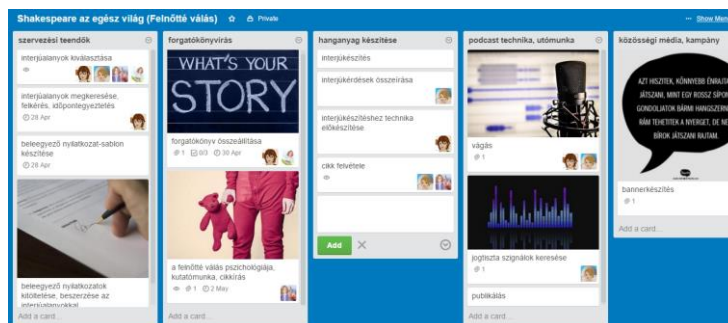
Shakespeare az egész világ (Felnőtté válás) ☆ Private

Show Men

szervezési teendők

interjúalanyok kiválasztása

interjúalanyok megkeresése, felkérés, időponlegyeztetés

28 Apr

beleegyező nyilatkozat-sablon készítése

28 Apr

beleegyező nyilatkozatok kitöltetése, beszerzése az interjúalanyokkal

Add a card...

forgatókönyvírás

WHAT'S YOUR STORY

forgatókönyv összeállítása

1 0/3 30 Apr

a felnőtté válás pszichológiája, kutatómunka, cikkírás

1 2 May

Add a card...

hanganyag készítése

interjúkészítés

interjúkérdések összeírása

interjúkészítéshez technika előkészítése

cikk felvétele

Add ✕

podcast technika, utómunka

vágás

1

jogtiszta szignálok keresése

1

publikálás

Add a card...

közösségi média, kampány

AZT HISZITEK, KÖNNYEBB ÉNRAJT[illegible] JÁTSZANI, MINT EGY ROSSZ SÍPOR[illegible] GONDOLJÁTOK BÁRMI HANGSZER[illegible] RÁM TEHETITEK A NYERGET, DE NE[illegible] BÍROK JÁTSZANI RAJTAM.

bannerkészítés

1

Add a card...